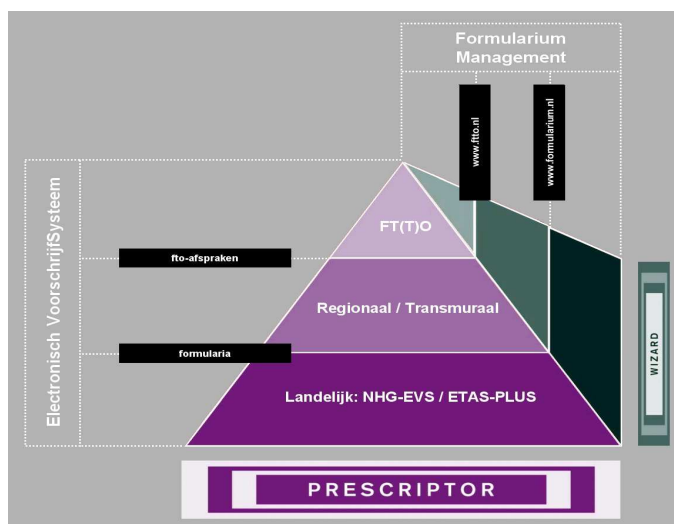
Formularium Management

www.fto.nl

www.formularium.nl

Electronisch VoorschrijfSysteem

fto-afspraken

formularia

FT(T)O

Regionaal / Transmuraal

Landelijk: NHG-EVS / ETAS-PLUS

WIZARD

PRESCRIPTOR